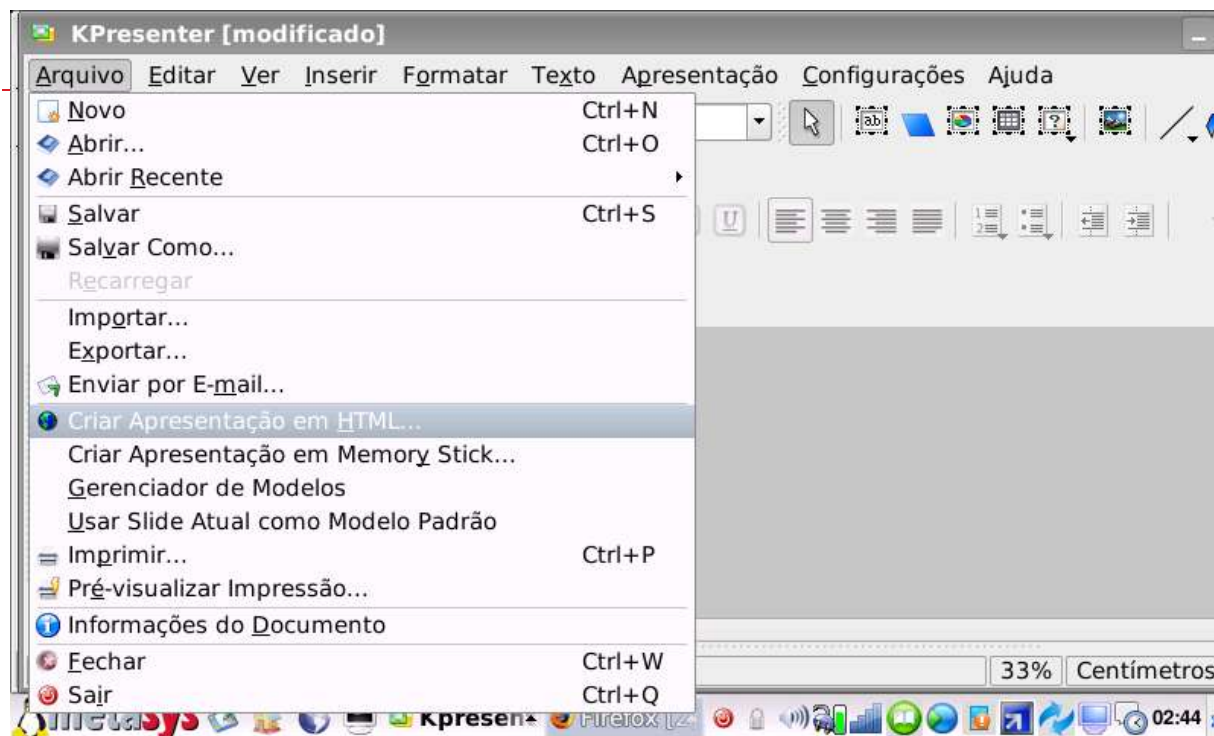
KPresenter [modificado]

Arquivo Editar Ver Inserir Formatar Texto Apresentação Configurações Ajuda

Novo Ctrl+N
Abrir... Ctrl+O
Abrir Recente
Salvar Ctrl+S
Salvar Como...
Recarregar
Importar...
Exportar...
Enviar por E-mail...
Criar Apresentação em HTML...
Criar Apresentação em Memory Stick...
Gerenciador de Modelos
Usar Slide Atual como Modelo Padrão
Imprimir... Ctrl+P
Pré-visualizar Impressão...
Informações do Documento
Fechar Ctrl+W
Sair Ctrl+Q

33% Centímetros

metasys Kpresen Firefox 02:44